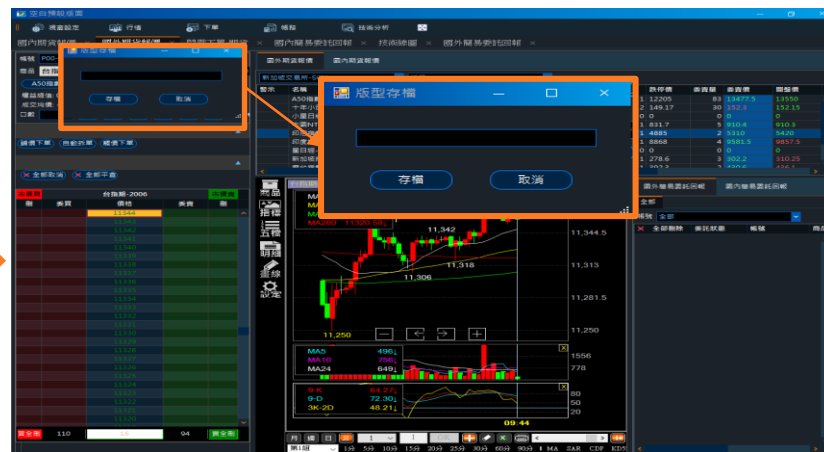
空白預設版面

儲蓄設定 | 行情 | 下單 | 帳務 | 技術分析

國內版資報價 | 國外版報價 | 國際下單_閃電 | 國內期貨委託回報 | 技術線圖 | 國外期貨委託回報

版型存檔

存檔 | 取消

帳號 | P00

商品 台指

A50指數

權益總值

成交總值

口數

新加坡交易所-SG

國外期貨報價 | 國內期貨報價

警示 | 名稱

A50指數

十年小

小道日

德NT

印度

富日經

新加坡

版型存檔

存檔 | 取消

| 跌停價 | 委買量 | 委買價 | 開盤價 |
|---|---|---|---|
| 1 12205 | 83 | 13477.5 | 13550 |
| 2 149.17 | 30 | 152.3 | 152.15 |
| 0 0 | 0 | 0 | 0 |
| 1 831.7 | 5 | 910.4 | 910.3 |
| 1 4885 | 2 | 5310 | 5420 |
| 1 8868 | 4 | 9581.5 | 9857.5 |
| 0 0 | 0 | 0 | 0 |
| 1 278.6 | 3 | 302.2 | 310.25 |

國外期貨委託回報 | 國內期貨委託回報

全部

帳號 全部

全部刪除 | 委託狀態 | 帳號

鎖價下單 | 市價沖單 | 觸價下單

全部刪消 | 全部平倉

台指期-2006

| 刪 | 委買 | 價格 | 委賣 | 刪 |
|---|---|---|---|---|
| | | 11344 | | |

買全刪 | 110 | 18 | 94 | 賣全刪

商品 | 指標 | 五檔 | 明細 | 畫線 | 設定

11,342

11,306

11,318

11,250

11,344.5

11,313

11,281.5

11,250

MA5 496

MA10 756

MA24 649

1556

778

0

9-K 64.27

9-D 72.30

3K-2D 48.21

80

50

20

09:44

月 週 日 | 1 | MA SAR CDP KD

1分 5分 10分 15分 20分 25分 30分 60分 90分